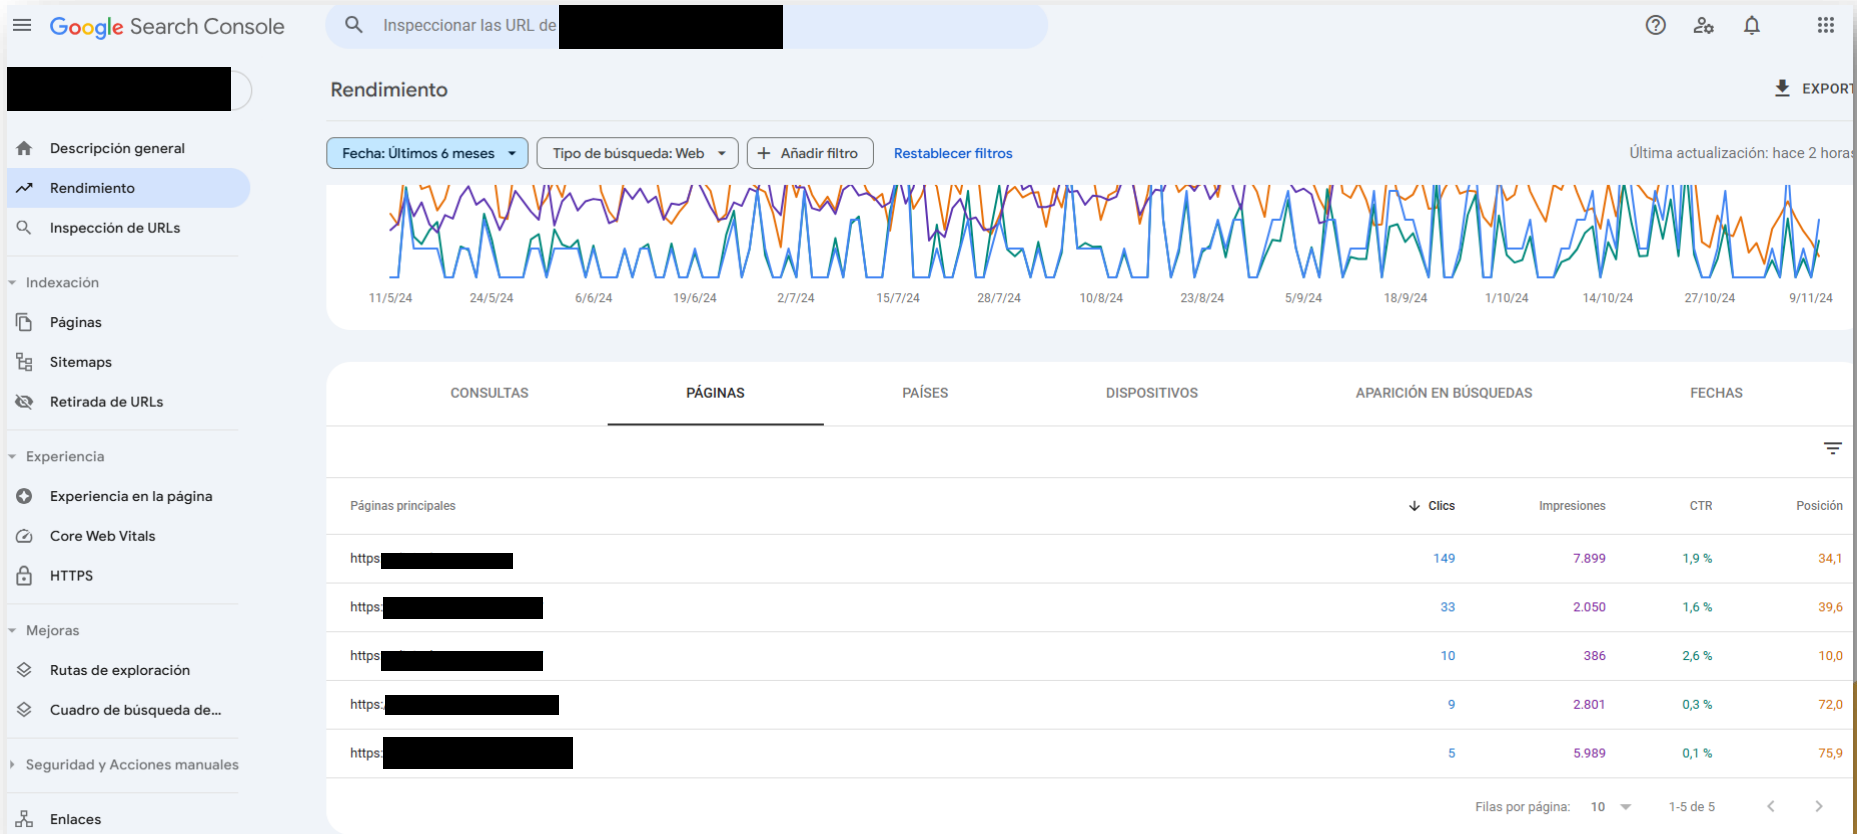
Google Search Console

Inspeccionar las URL de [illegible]

Rendimiento

EXPORT

Descripción general
Rendimiento
Inspección de URLs

Indexación
Páginas
Sitemaps
Retirada de URLs

Experiencia
Experiencia en la página
Core Web Vitals
HTTPS

Mejoras
Rutas de exploración
Cuadro de búsqueda de...

Seguridad y Acciones manuales

Enlaces

Fecha: Últimos 6 meses
Tipo de búsqueda: Web
Añadir filtro
Restablecer filtros
Última actualización: hace 2 horas

11/5/24 24/5/24 6/6/24 19/6/24 2/7/24 15/7/24 28/7/24 10/8/24 23/8/24 5/9/24 18/9/24 1/10/24 14/10/24 27/10/24 9/11/24

CONSULTAS
PÁGINAS
PAÍSES
DISPOSITIVOS
APARICIÓN EN BÚSQUEDAS
FECHAS

| Páginas principales | Clics | Impresiones | CTR | Posición |
|---|---|---|---|---|
| https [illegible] | 149 | 7.899 | 1,9 % | 34,1 |
| https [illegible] | 33 | 2.050 | 1,6 % | 39,6 |
| https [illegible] | 10 | 386 | 2,6 % | 10,0 |
| https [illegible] | 9 | 2.801 | 0,3 % | 72,0 |
| https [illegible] | 5 | 5.989 | 0,1 % | 75,9 |

Filas por página: 10
1-5 de 5